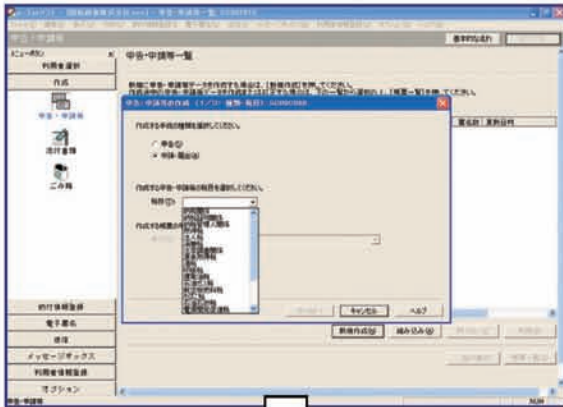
申告・申請等一覧

作成

申告・申請

添付書類

ごみ箱

電子署名

送信

メッセージボックス

オプション

申告・申請等作成(1/3) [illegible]

作成する手続の種類を選択してください。

申告

申請・届出

キャンセル

ヘルプ

新規作成

組み込み

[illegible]